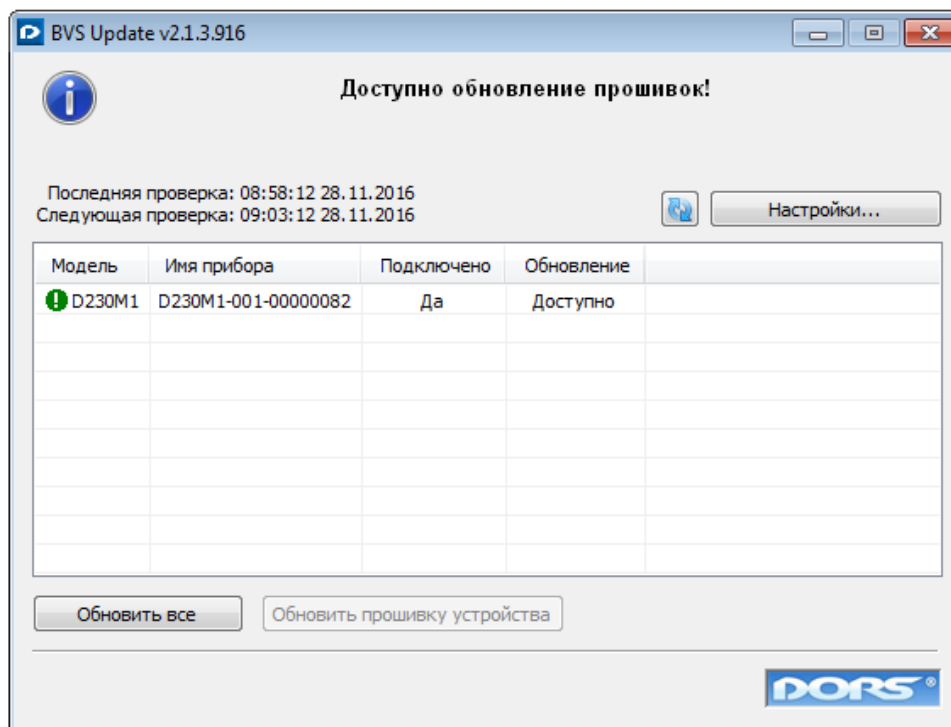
BVS Update v2.1.3.916

Доступно обновление прошивок!

Последняя проверка: 08:58:12 28.11.2016
Следующая проверка: 09:03:12 28.11.2016

Настройки...

| Модель | Имя прибора | Подключено | Обновление |
|---|---|---|---|
| D230M1 | D230M1-001-00000082 | Да | Доступно |

Обновить все

Обновить прошивку устройства

DORS®